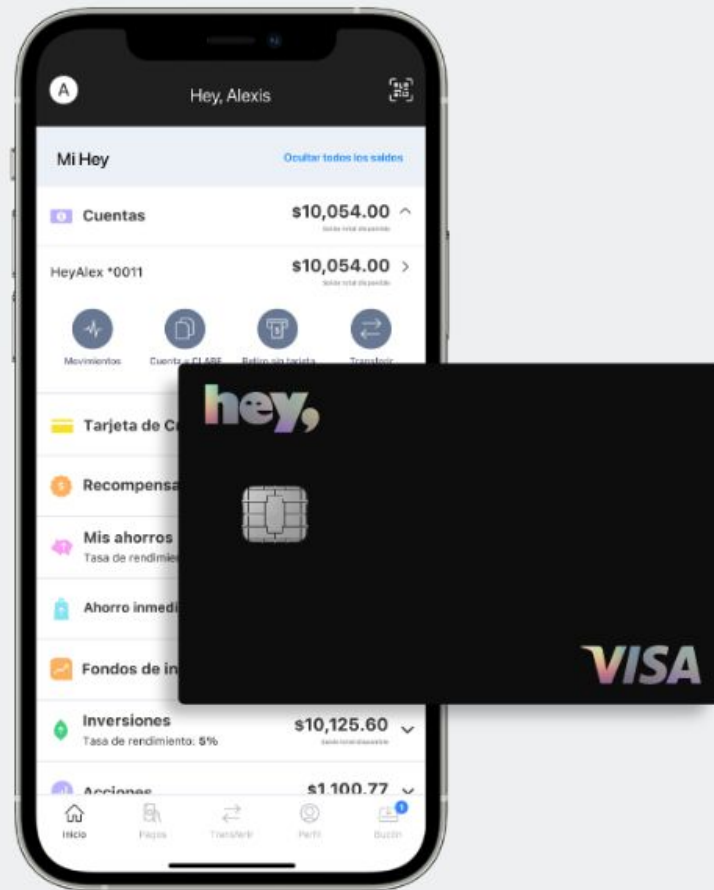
A

Hey, Alexis

Mi Hey

Ocultar todos los saldos

Cuentas

$10,054.00

Saldo total disponible

HeyAlex *0011

$10,054.00

Saldo total disponible

Movimientos

Cuenta o CLABE

Retiro sin tarjeta

Transferir

Tarjeta de C

Recompensa

Mis ahorros

Tasa de rendimien

Ahorro inmedi

Fondos de in

Inversiones

Tasa de rendimiento: 5%

$10,125.60

Saldo total disponible

Acciones

$1,100.77

Inicio

Pagos

Transferir

Perfil

Buzón

1

hey,

VISA